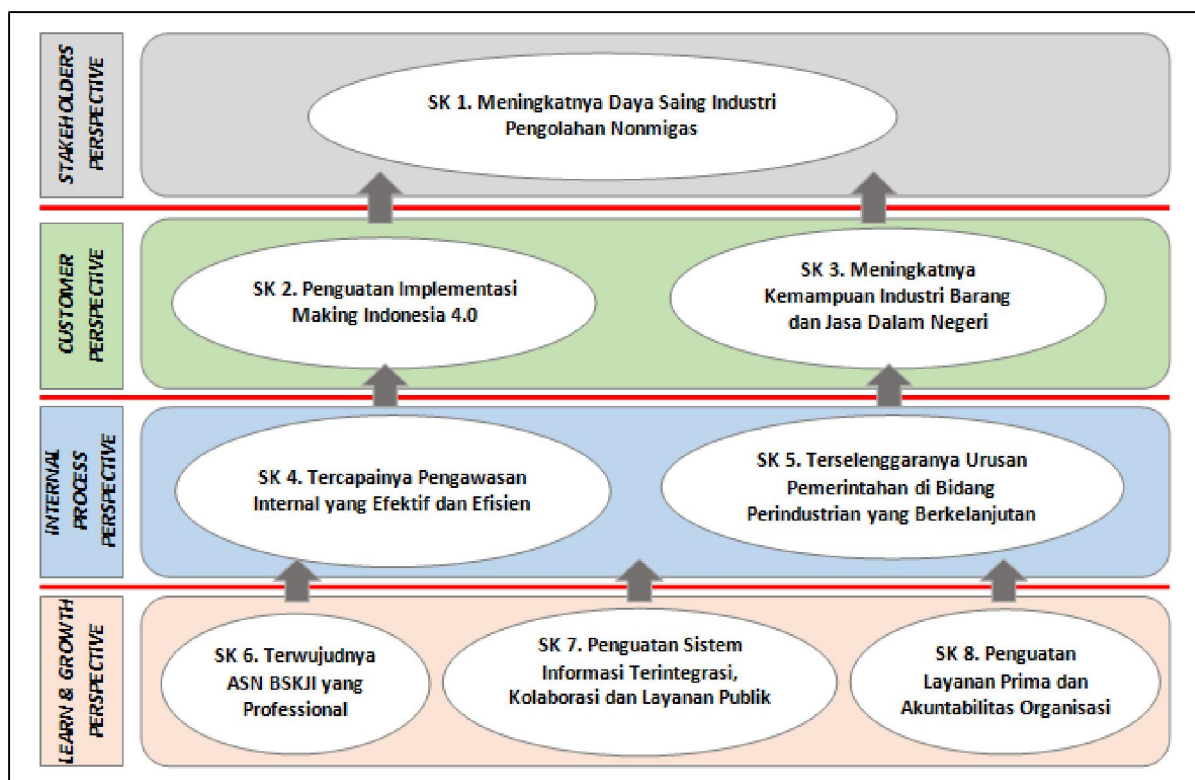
STAKEHOLDERS PERSPECTIVE

SK 1. Meningkatnya Daya Saing Industri Pengolahan Nonmigas

CUSTOMER PERSPECTIVE

SK 2. Penguatan Implementasi Making Indonesia 4.0

SK 3. Meningkatnya Kemampuan Industri Barang dan Jasa Dalam Negeri

INTERNAL PROCESS PERSPECTIVE

SK 4. Tercapainya Pengawasan Internal yang Efektif dan Efisien

SK 5. Terselenggaranya Urusan Pemerintahan di Bidang Perindustrian yang Berkelanjutan

LEARN & GROWTH PERSPECTIVE

SK 6. Terwujudnya ASN BSKJI yang Professional

SK 7. Penguatan Sistem Informasi Terintegrasi, Kolaborasi dan Layanan Publik

SK 8. Penguatan Layanan Prima dan Akuntabilitas Organisasi